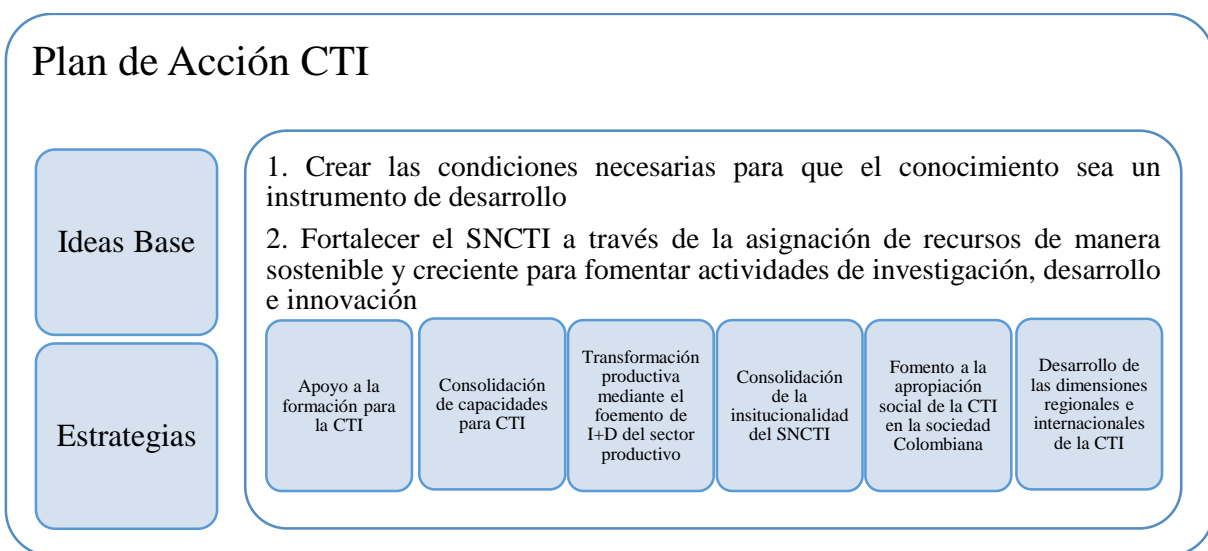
Plan de Acción CTI

Ideas Base

1. Crear las condiciones necesarias para que el conocimiento sea un instrumento de desarrollo

2. Fortalecer el SNCTI a través de la asignación de recursos de manera sostenible y creciente para fomentar actividades de investigación, desarrollo e innovación

Estrategias

Apoyo a la formación para la CTI

Consolidación de capacidades para CTI

Transformación productiva mediante el foemento de I+D del sector productivo

Consolidación de la insitucionalidad del SNCTI

Fomento a la apropiación social de la CTI en la sociedad Colombiana

Desarrollo de las dimensiones regionales e internacionales de la CTI